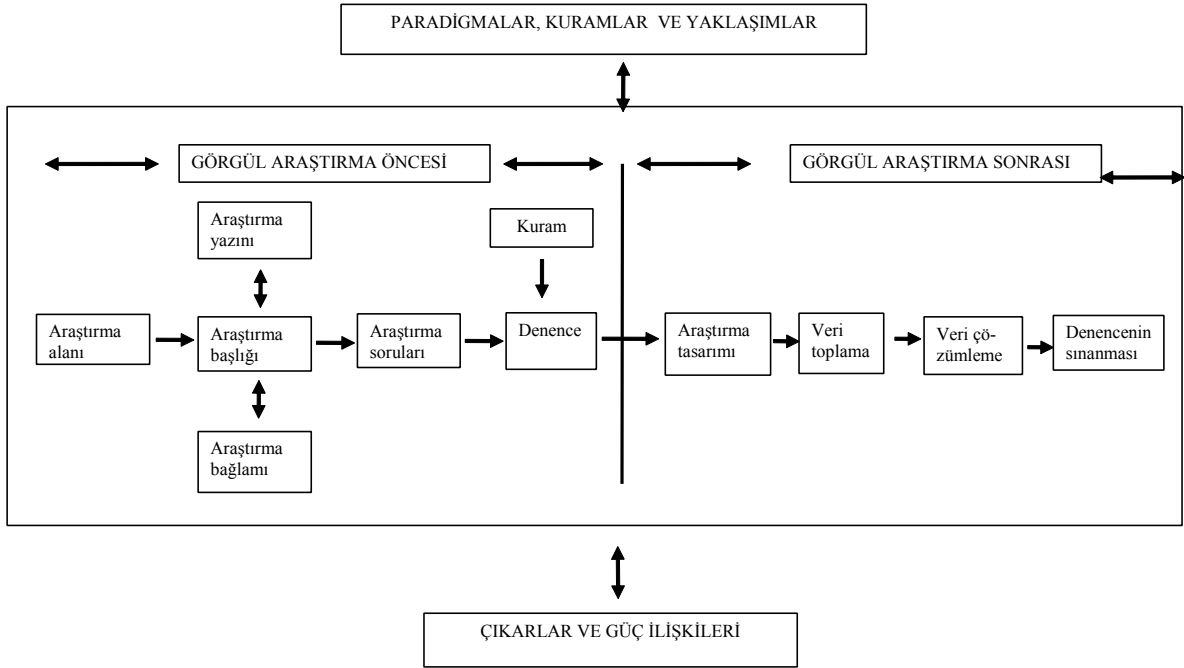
PARADİGMALAR, KURAMLAR VE YAKLAŞIMLAR

GÖRGÜL ARAŞTIRMA ÖNCESİ

GÖRGÜL ARAŞTIRMA SONRASI

Araştırma yazını

Kuram

Araştırma alanı

Araştırma başlığı

Araştırma soruları

Denence

Araştırma tasarımı

Veri toplama

Veri çözümleme

Denencenin sınanması

Araştırma bağlamı

ÇIKARLAR VE GÜÇ İLİŞKİLERİ